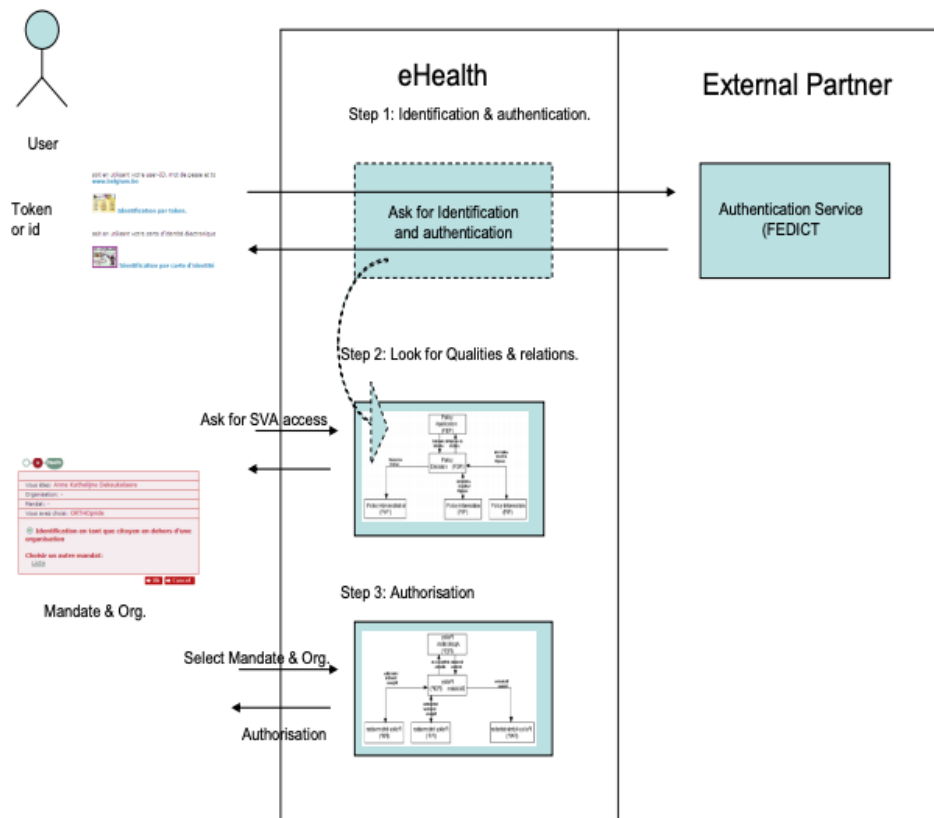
User

eHealth

External Partner

Step 1: Identification & authentication.

Token or id

soit en utilisant votre user-ID, mot de passe et to www.belgium.be

Identification par token.

soit en utilisant votre carte d'identité électronique

Identification par carte d'identité

Ask for Identification and authentication

Authentication Service (FEDICT

Step 2: Look for Qualities & relations.

Ask for SVA access

Policy Application (PAP)

Policy Decision (PDP)

Policy Information (PIP)

Policy Information (PIP)

Policy Information (PIP)

Vous êtes : Anne Katheljne Debuekelaere

Organisation : -

Rendai : -

Vous avez choisi : ORTHOpride

Identification en tant que citoyen en dehors d'une organisation

Choisir un autre mandat:

Liste

OK Cancel

Mandate & Org.

Step 3: Authorisation

Select Mandate & Org.

Authorisation

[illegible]